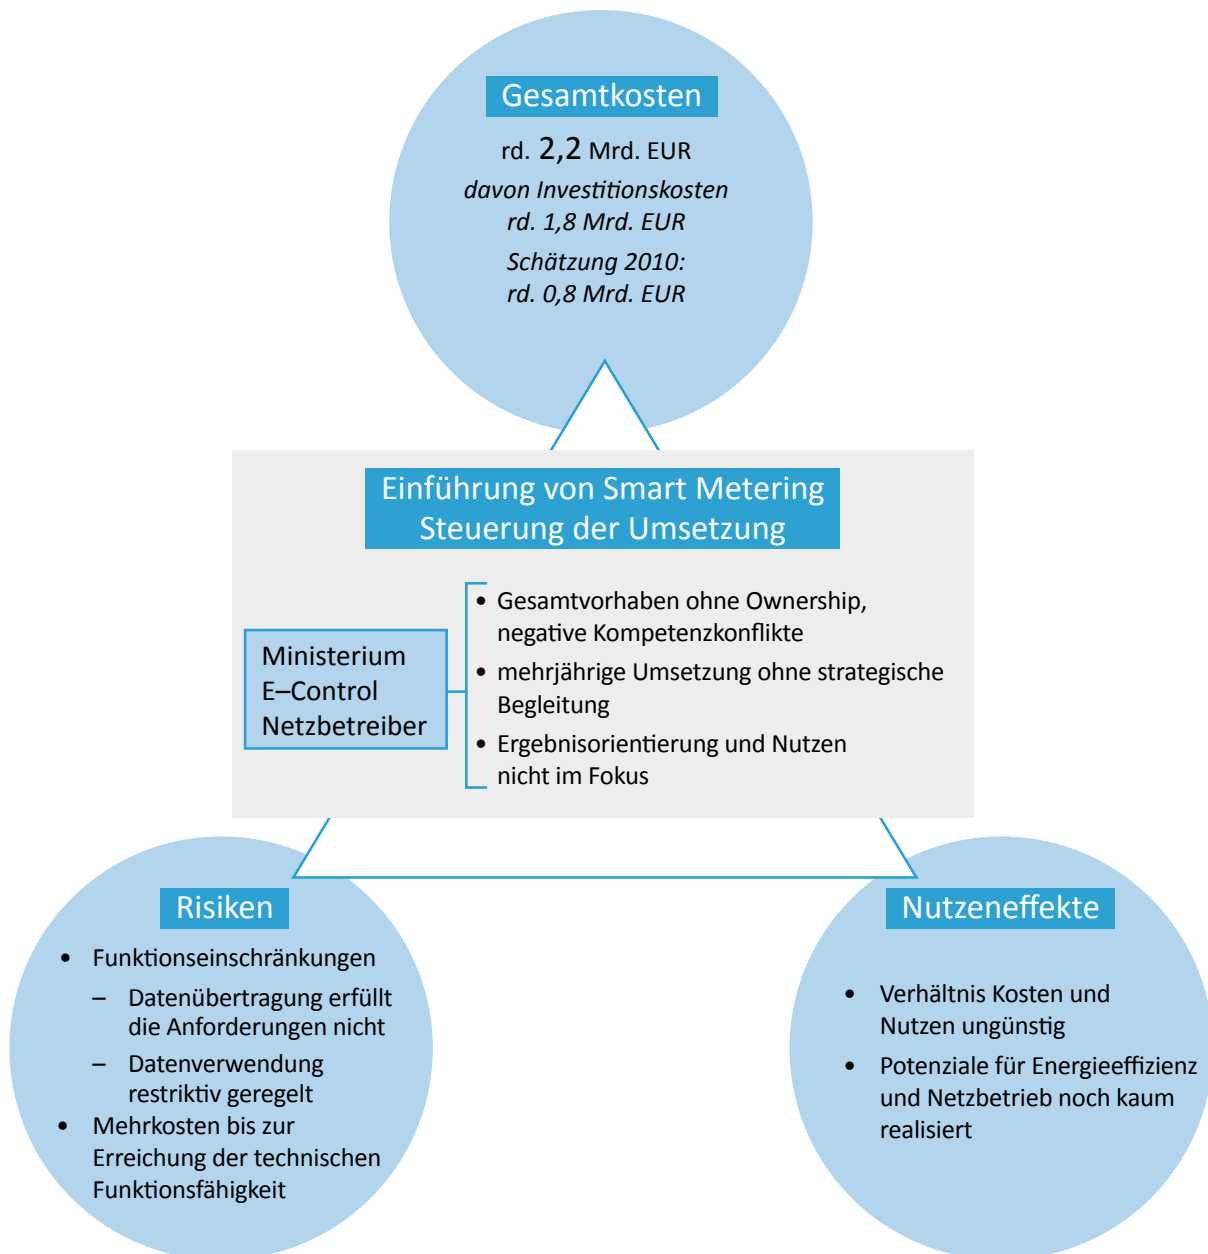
Gesamtkosten

rd. 2,2 Mrd. EUR

davon Investitionskosten rd. 1,8 Mrd. EUR

Schätzung 2010: rd. 0,8 Mrd. EUR

Einführung von Smart Metering
Steuerung der Umsetzung

Ministerium
E–Control
Netzbetreiber

- Gesamtvorhaben ohne Ownership, negative Kompetenzkonflikte
- mehrjährige Umsetzung ohne strategische Begleitung
- Ergebnisorientierung und Nutzen nicht im Fokus

Risiken

- Funktionseinschränkungen
  – Datenübertragung erfüllt die Anforderungen nicht
  – Datenverwendung restriktiv geregelt
- Mehrkosten bis zur Erreichung der technischen Funktionsfähigkeit

Nutzeneffekte

- Verhältnis Kosten und Nutzen ungünstig
- Potenziale für Energieeffizienz und Netzbetrieb noch kaum realisiert